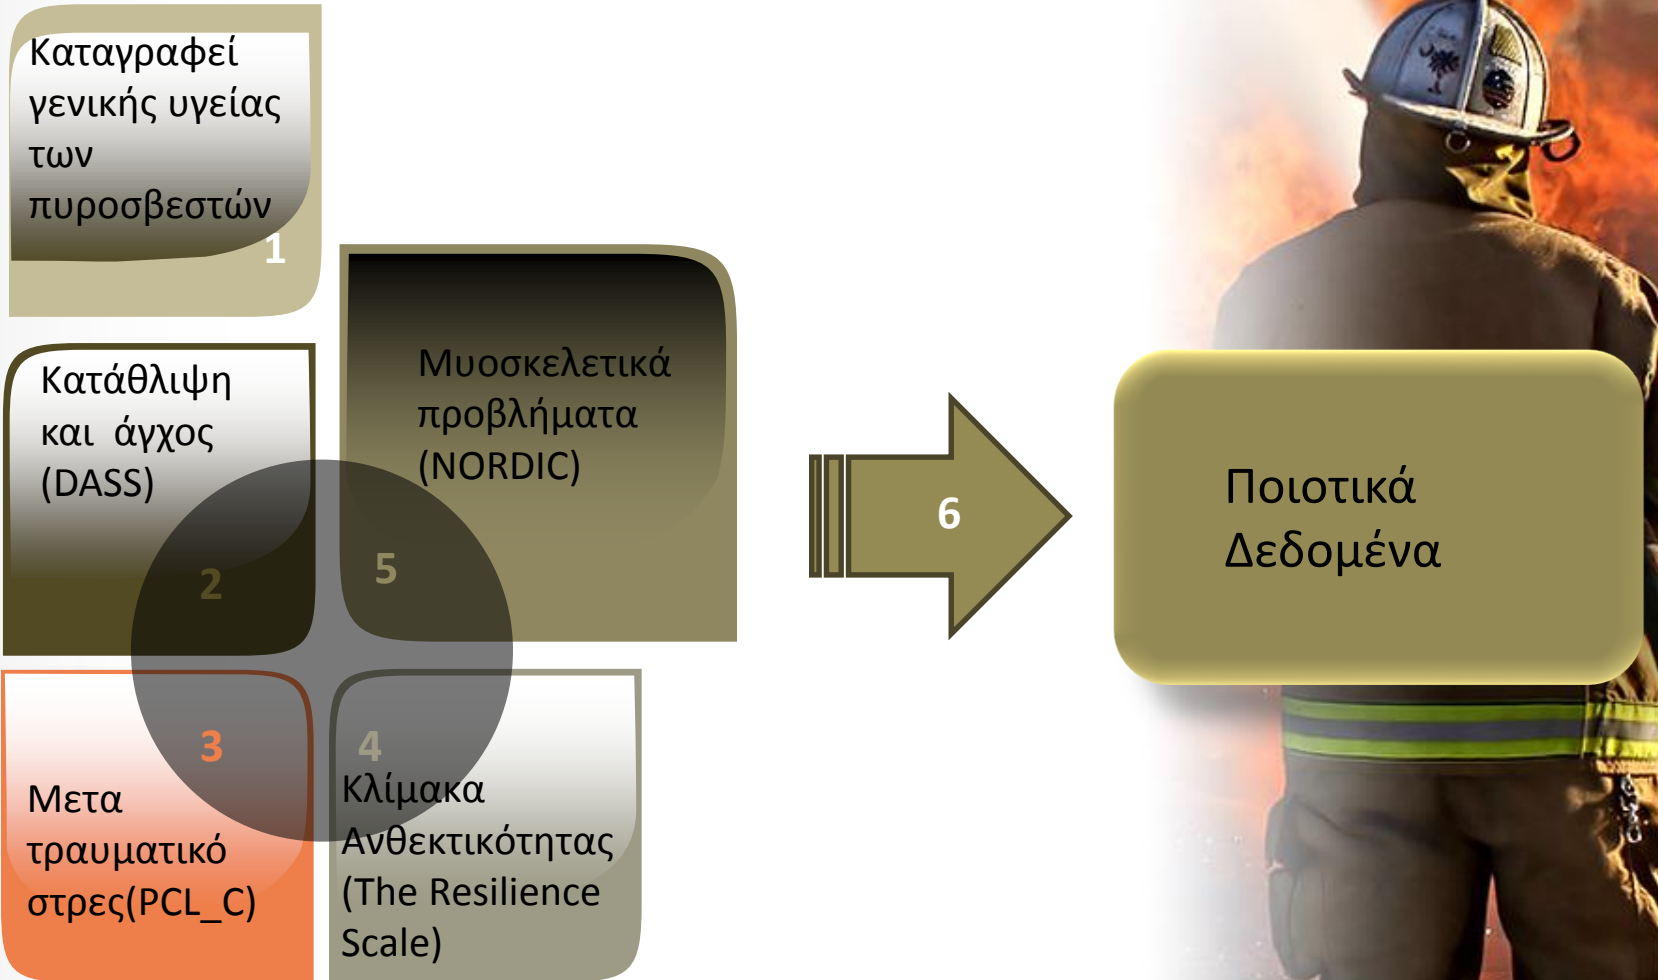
Καταγραφεί γενικής υγείας των πυροσβεστών

1

Κατάθλιψη και άγχος (DASS)

2

Μυοσκελετικά προβλήματα (NORDIC)

5

3

Μετα τραυματικό στρες(PCL_C)

4

Κλίμακα Ανθεκτικότητας (The Resilience Scale)

6

Ποιοτικά Δεδομένα